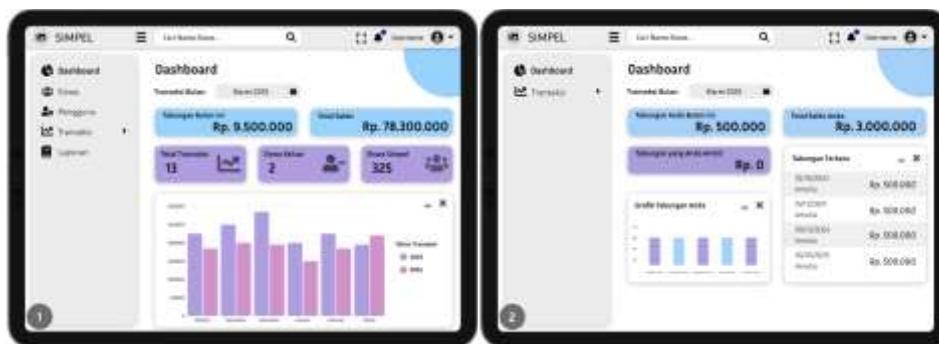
SIMPEL

Cari Nama Siswa...

Username

Dashboard

Siswa

Pengguna

Transaksi

Laporan

Dashboard

Transaksi Bulan: Maret 2025

Tabungan Bulan ini
Rp. 9.500.000

Total Saldo
Rp. 78.300.000

Total Transaksi
13

Siswa Keluar
2

Siswa Sekolah
325

Grafik Transaksi

2023

2024

1

SIMPEL

Cari Nama Siswa...

Username

Dashboard

Transaksi

Dashboard

Transaksi Bulan: Maret 2025

Tabungan Anak Bulan ini
Rp. 500.000

Total Saldo Anak
Rp. 3.000.000

Tabungan yang akan ditarik
Rp. 0

Tabungan Terbaru

Grafik Tabungan Anak

Rp. 500.000

Rp. 500.000

Rp. 500.000

Rp. 500.000

2